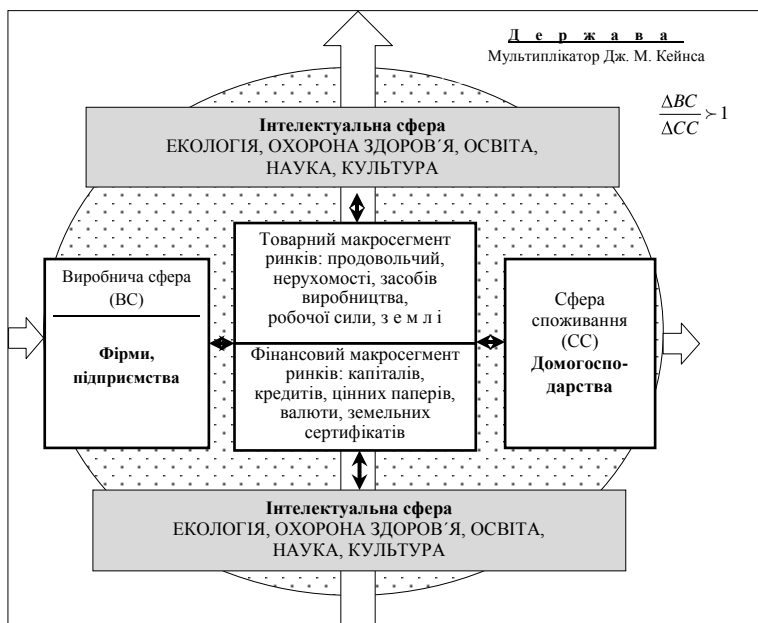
Д е р ж а в а
Мультиплікатор Дж. М. Кейнса

$\frac{\Delta BC}{\Delta CC} \succ 1$

Інтелектуальна сфера
ЕКОЛОГІЯ, ОХОРОНА ЗДОРОВ´Я, ОСВІТА, НАУКА, КУЛЬТУРА

Виробнича сфера (ВС)

Фірми, підприємства

Товарний макросегмент ринків: продовольчий, нерухомості, засобів виробництва, робочої сили, з е м л і

Фінансовий макросегмент ринків: капіталів, кредитів, цінних паперів, валюти, земельних сертифікатів

Сфера споживання (СС)
Домогосподарства

Інтелектуальна сфера
ЕКОЛОГІЯ, ОХОРОНА ЗДОРОВ´Я, ОСВІТА, НАУКА, КУЛЬТУРА